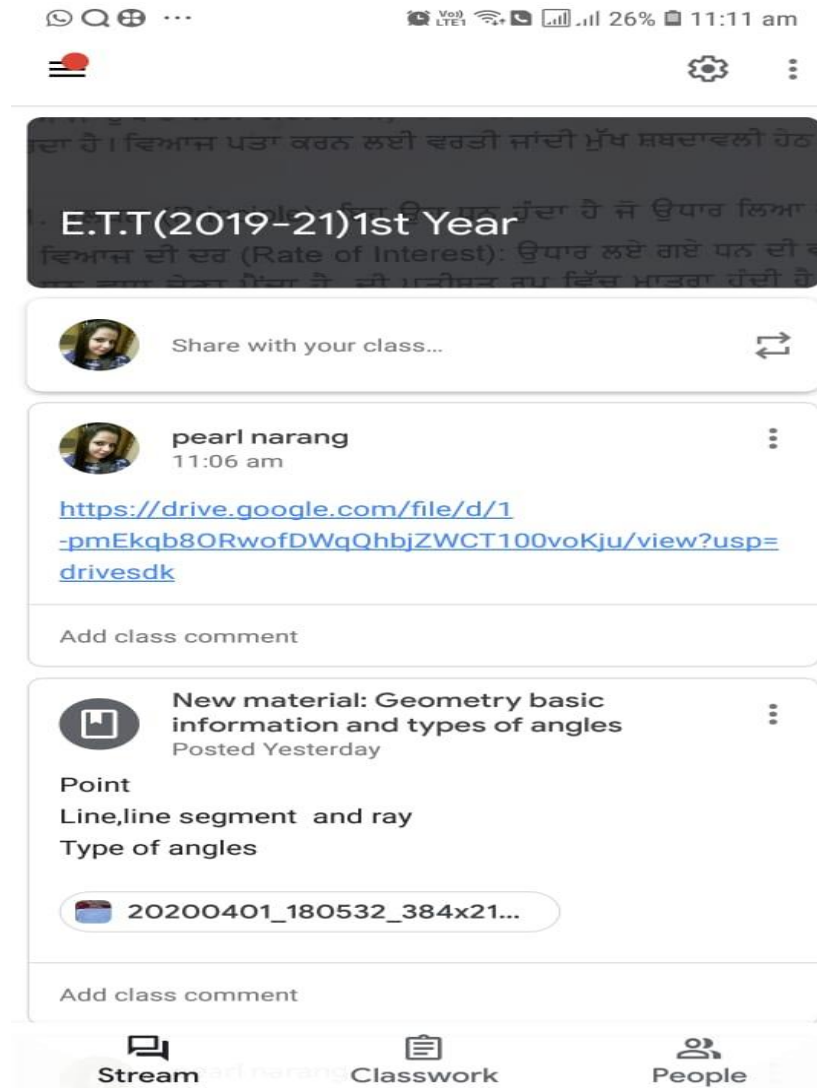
26% 11:11 am

ਦਾ ਹੈ। ਵਿਆਜ ਪਤਾ ਕਰਨ ਲਈ ਵਰਤੀ ਜਾਂਦੀ ਮੁੱਖ ਸ਼ਬਦਾਵਲੀ ਹੇਠ

E.T.T(2019-21)1st Year

ਵਿਆਜ ਦੀ ਦਰ (Rate of Interest): ਉਧਾਰ ਲਏ ਗਏ ਧਨ ਦੀ

Share with your class...

pearl narang
11:06 am

https://drive.google.com/file/d/1-pmEkqb8ORwofDWqQhbjZWCT100voKju/view?usp=drivesdk

Add class comment

New material: Geometry basic information and types of angles
Posted Yesterday

Point
Line,line segment and ray
Type of angles

20200401_180532_384x21...

Add class comment

Stream pearl narang Classwork People